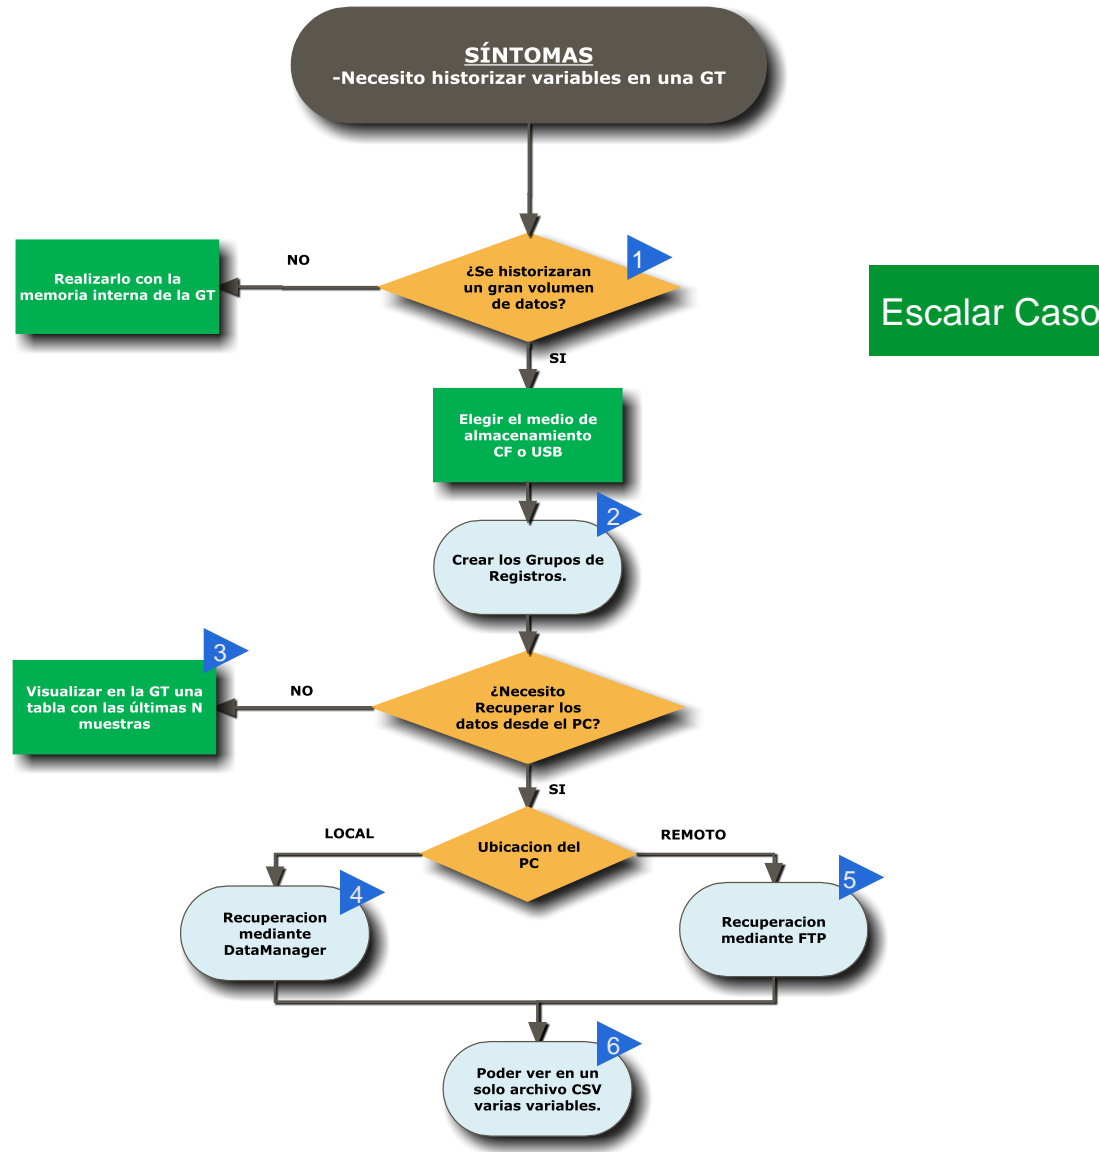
SÍNTOMAS
-Necesito historizar variables en una GT

Escalar Caso

¿Se historizaran un gran volumen de datos?

1

NO

Realizarlo con la memoria interna de la GT

SI

Elegir el medio de almacenamiento CF o USB

2

Crear los Grupos de Registros.

3

Visualizar en la GT una tabla con las últimas N muestras

NO

¿Necesito Recuperar los datos desde el PC?

SI

LOCAL

Ubicacion del PC

REMOTO

4

Recuperacion mediante DataManager

5

Recuperacion mediante FTP

6

Poder ver en un solo archivo CSV varias variables.